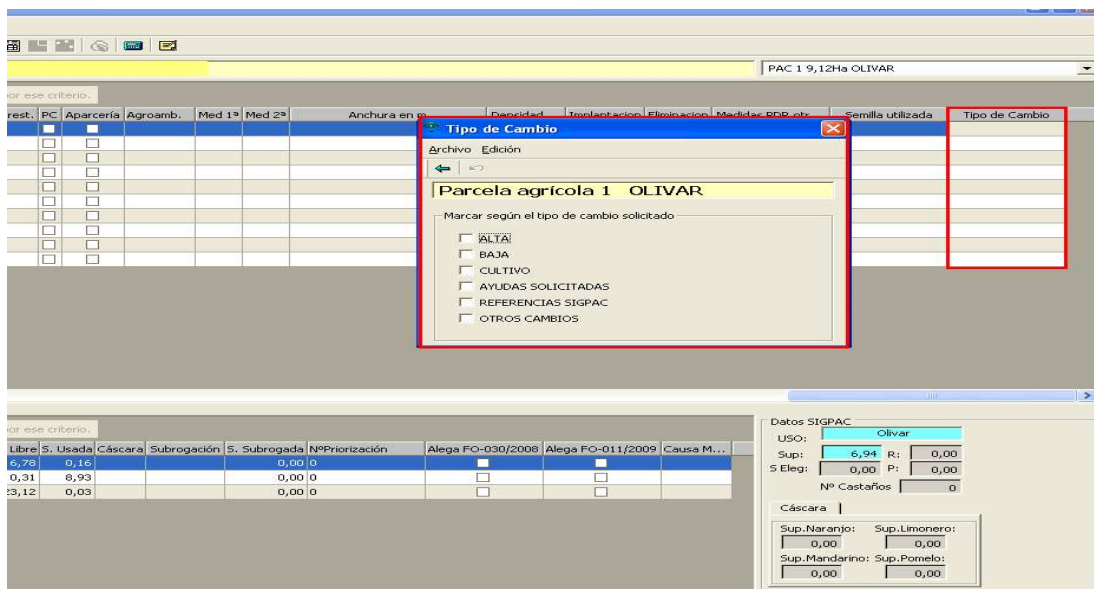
PAC 1 9,12Ha OLIVAR

or ese criterio.

| rest. | PC | Aparcería | Agroamb. | Med 1ª | Med 2ª | Anchura en m | Densidad | Implantacion | Eliminacion | Medidas PDR otr | Semilla utilizada | Tipo de Cambio |
|---|---|---|---|---|---|---|---|---|---|---|---|---|

Tipo de Cambio
Archivo Edición
Parcela agrícola 1 OLIVAR
Marcar según el tipo de cambio solicitado
ALTA
BAJA
CULTIVO
AYUDAS SOLICITADAS
REFERENCIAS SIGPAC
OTROS CAMBIOS

or ese criterio.

| Libre | S. Usada | Cáscara | Subrogación | S. Subrogada | NºPriorización | Alega FO-030/2008 | Alega FO-011/2009 | Causa M... |
|---|---|---|---|---|---|---|---|---|
| 6,78 | 0,16 | | | 0,00 | 0 | | | |
| 0,31 | 8,93 | | | 0,00 | 0 | | | |
| 23,12 | 0,03 | | | 0,00 | 0 | | | |

Datos SIGPAC
USO: Olivar
Sup: 6,94 R: 0,00
S Eleg: 0,00 P: 0,00
Nº Castaños 0
Cáscara
Sup.Naranjo: 0,00 Sup.Limonero: 0,00
Sup.Mandarino: 0,00 Sup.Pomelo: 0,00